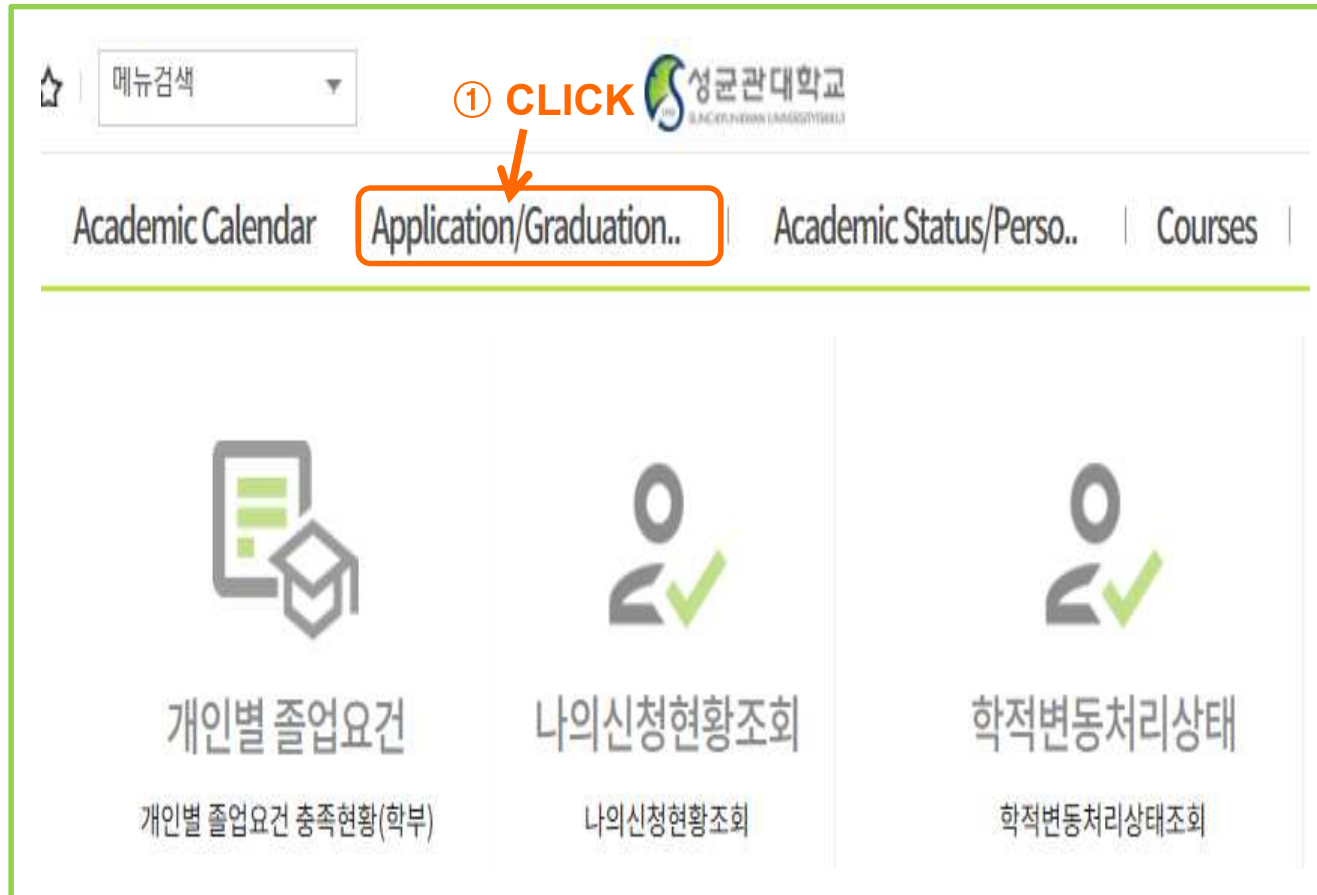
메뉴검색

① CLICK

성균관대학교

SUNGKYUNKWAN UNIVERSITY(SKKU)

Academic Calendar | Application/Graduation.. | Academic Status/Perso.. | Courses

개인별 졸업요건

개인별 졸업요건 충족현황(학부)

나의신청현황조회

나의신청현황조회

학적변동처리상태

학적변동처리상태조회